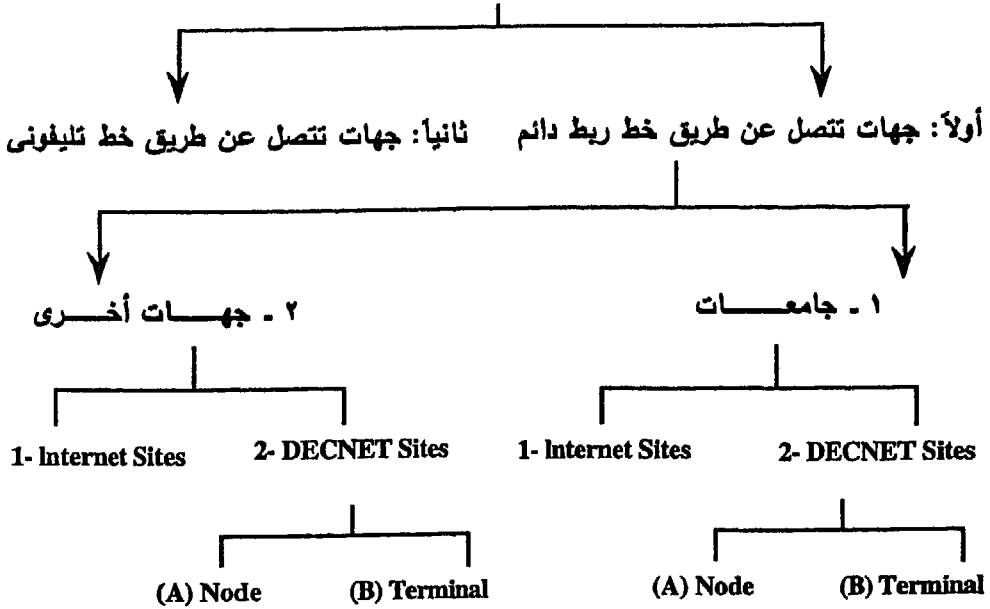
أولاً: جهات تتصل عن طريق خط ربط دائم

ثانياً: جهات تتصل عن طريق خط تليفونى

١ - جامعـــــات

1- Internet Sites

2- DECNET Sites

(A) Node

(B) Terminal

٢ - جهــــات أخـــرى

1- Internet Sites

2- DECNET Sites

(A) Node

(B) Terminal